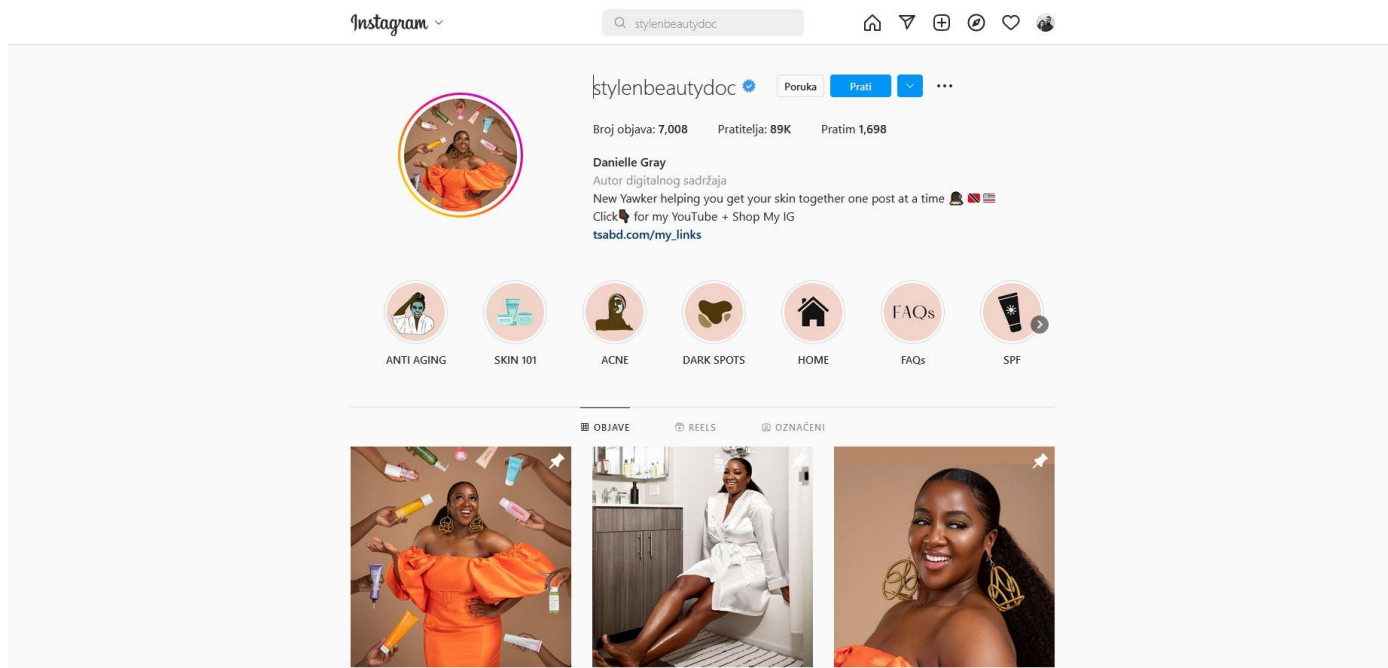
Instagram

stylenbeautydoc

stylenbeautydoc

Poruka

Prati

Broj objava: 7,008

Pratitelja: 89K

Pratim 1,698

Danielle Gray

Autor digitalnog sadržaja

New Yawker helping you get your skin together one post at a time 👩🏿 🇹🇹🇺🇸

Click👇🏿 for my YouTube + Shop My IG

tsabd.com/my_links

ANTI AGING

SKIN 101

ACNE

DARK SPOTS

HOME

FAQs

FAQs

SPF

OBJAVE

REELS

OZNAČENI